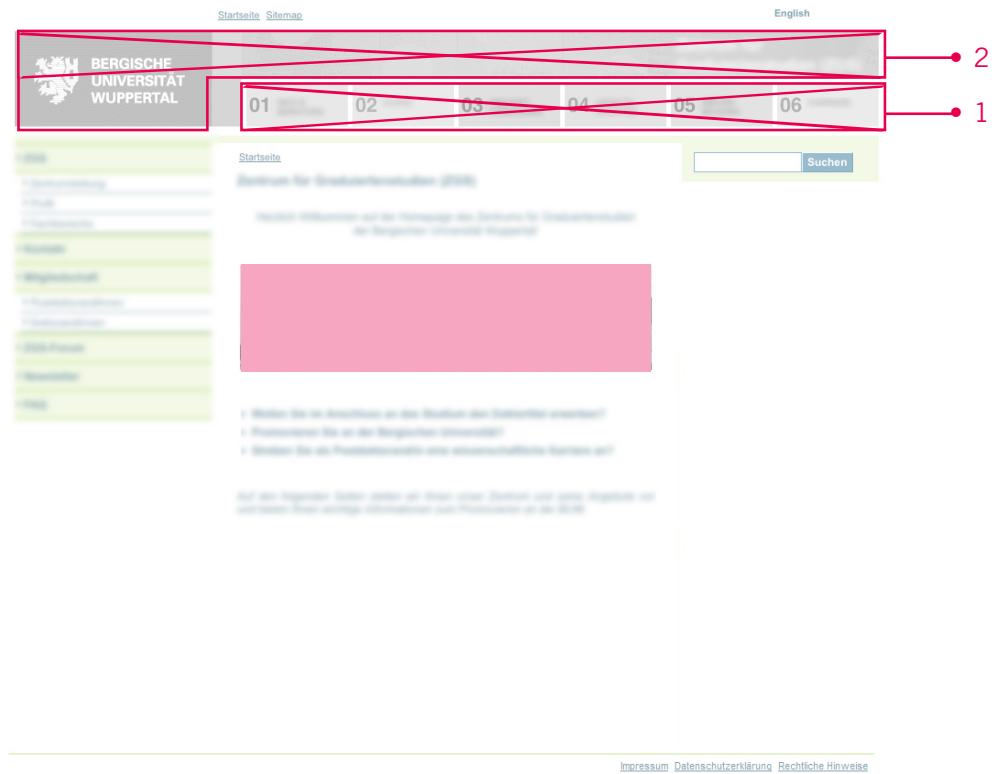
Startseite Sitemap

English

BERGISCHE UNIVERSITÄT WUPPERTAL

2

01 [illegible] 02 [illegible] 03 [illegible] 04 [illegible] 05 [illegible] 06 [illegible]

1

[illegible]

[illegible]

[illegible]

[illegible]

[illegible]

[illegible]

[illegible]

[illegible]

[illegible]

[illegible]

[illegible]

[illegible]

Startseite

Zentrum für Graduiertenstudien (ZGS)

Herzlich Willkommen auf der Homepage des Zentrums für Graduiertenstudien der Bergischen Universität Wuppertal

Wollen Sie im Anschluss an das Studium den Doktortitel erwerben?

Promovieren Sie an der Bergischen Universität?

Streben Sie als Postdoktorand/in eine wissenschaftliche Karriere an?

Auf den folgenden Seiten stellen wir Ihnen unser Zentrum und seine Angebote vor und bieten Ihnen wichtige Informationen zum Promovieren an der BUW.

Suchen

Impressum Datenschutzerklärung Rechtliche Hinweise